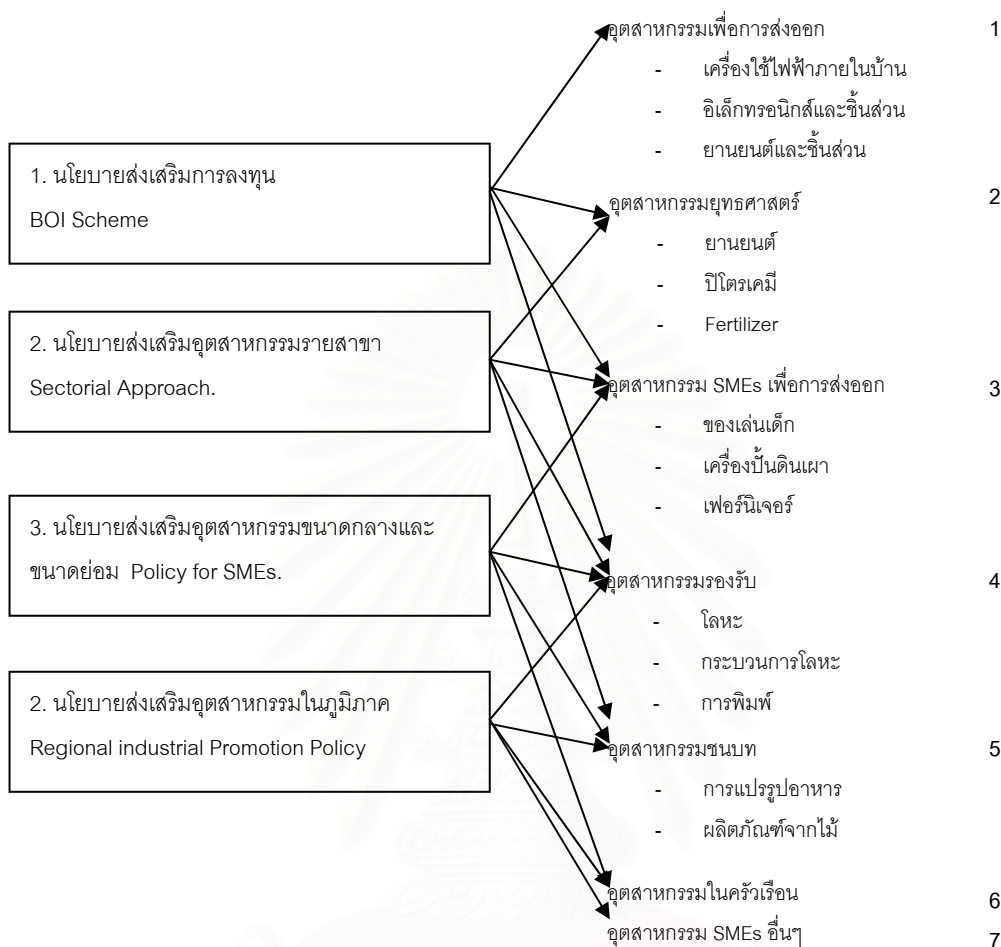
1. นโยบายส่งเสริมการลงทุน
BOI Scheme

2. นโยบายส่งเสริมอุตสาหกรรมรายสาขา
Sectorial Approach.

3. นโยบายส่งเสริมอุตสาหกรรมขนาดกลางและขนาดย่อม Policy for SMEs.

2. นโยบายส่งเสริมอุตสาหกรรมในภูมิภาค
Regional industrial Promotion Policy

อุตสาหกรรมเพื่อการส่งออก 1
- เครื่องใช้ไฟฟ้าภายในบ้าน
- อิเล็กทรอนิกส์และชิ้นส่วน
- ยานยนต์และชิ้นส่วน

อุตสาหกรรมยุทธศาสตร์ 2
- ยานยนต์
- ปิโตรเคมี
- Fertilizer

อุตสาหกรรม SMEs เพื่อการส่งออก 3
- ของเล่นเด็ก
- เครื่องปั้นดินเผา
- เฟอร์นิเจอร์

อุตสาหกรรมรองรับ 4
- โลหะ
- กระบวนการโลหะ
- การพิมพ์

อุตสาหกรรมชนบท 5
- การแปรรูปอาหาร
- ผลิตภัณฑ์จากไม้

อุตสาหกรรมในครัวเรือน 6
อุตสาหกรรม SMEs อื่นๆ 7